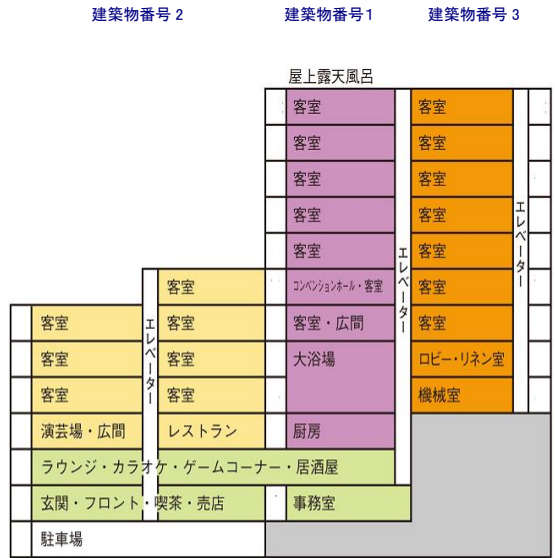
建築物番号 2　建築物番号 1　建築物番号 3

屋上露天風呂

客室
客室
客室
客室
客室
コンベンションホール・客室
客室・広間
大浴場
厨房
事務室

客室
客室
客室
客室
客室
客室
客室
ロビー・リネン室
機械室

エレベーター
エレベーター
エレベーター

客室
客室
客室
客室
レストラン

客室
客室
客室
演芸場・広間

ラウンジ・カラオケ・ゲームコーナー・居酒屋
玄関・フロント・喫茶・売店
駐車場